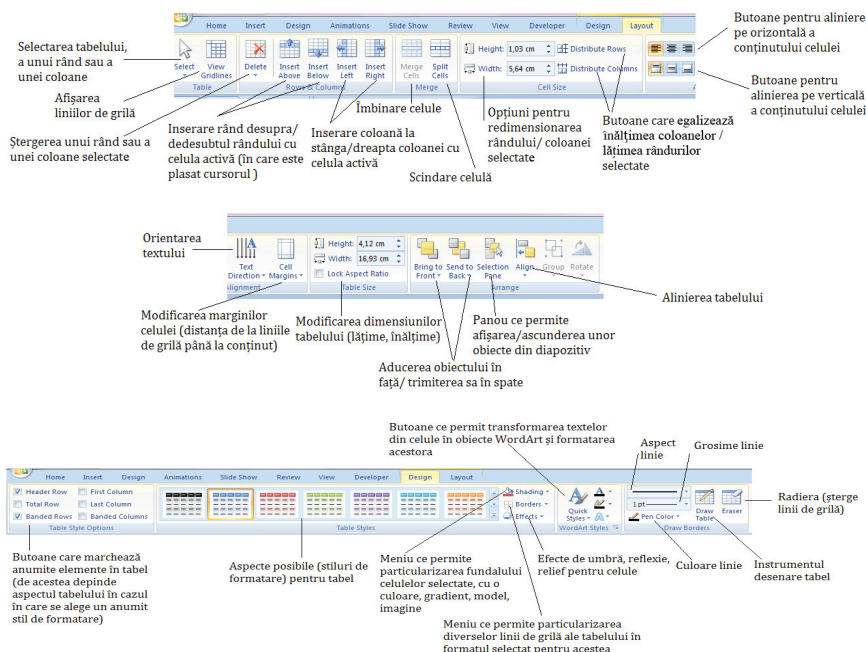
Home | Insert | Design | Animations | Slide Show | Review | View | Developer | Design | Layout

Select | View Gridlines | Delete | Insert Above | Insert Below | Insert Left | Insert Right | Merge Cells | Split Cells | Height: 1,03 cm | Width: 5,64 cm | Distribute Rows | Distribute Columns

Table | Rows & Columns | Merge | Cell Size | A

Butoane pentru aliniere pe orizontală a conținutului celulei

Selectarea tabelului, a unui rând sau a unei coloane

Afișarea liniilor de grilă

Butoane pentru alinierea pe verticală a conținutului celulei

Îmbinare celule

Ștergerea unui rând sau a unei coloane selectate

Inserare rând desupra/ dedesubtul rândului cu celula activă (în care este plasat cursorul )

Inserare coloană la stânga/dreapta coloanei cu celula activă

Opțiuni pentru redimensionarea rândului/ coloanei selectate

Butoane care egalizează înălțimea coloanelor / lățimea rândurilor selectate

Scindare celulă

Text Direction | Cell Margins | Height: 4,12 cm | Width: 16,93 cm | Lock Aspect Ratio | Bring to Front | Send to Back | Selection Pane | Align | Group | Rotate

Alignment | Table Size | Arrange

Orientarea textului

Alinierea tabelului

Modificarea marginilor celulei (distanța de la liniile de grilă până la conținut)

Modificarea dimensiunilor tabelului (lățime, înălțime)

Panou ce permite afișarea/ascunderea unor obiecte din diapozitiv

Aducerea obiectului în față/ trimiterea sa în spate

Butoane ce permit transformarea textelor din celule în obiecte WordArt și formatarea acestora

Aspect linie

Grosime linie

Home | Insert | Design | Animations | Slide Show | Review | View | Developer | Design | Layout

Header Row | First Column | Total Row | Last Column | Banded Rows | Banded Columns | Table Style Options | Table Styles | Shading | Borders | Effects | Quick Styles | WordArt Styles | 1 pt | Pen Color | Draw Table | Eraser | Draw Borders

Radiera (șterge linii de grilă)

Butoane care marchează anumite elemente în tabel (de acestea depinde aspectul tabelului în cazul în care se alege un anumit stil de formatare)

Aspecte posibile (stiluri de formatare) pentru tabel

Meniu ce permite particularizarea fundalului celulelor selectate, cu o culoare, gradient, model, imagine

Efecte de umbră, reflexie, relief pentru celule

Culoare linie

Instrumentul desenare tabel

Meniu ce permite particularizarea diverselor linii de grilă ale tabelului în formatul selectat pentru acestea